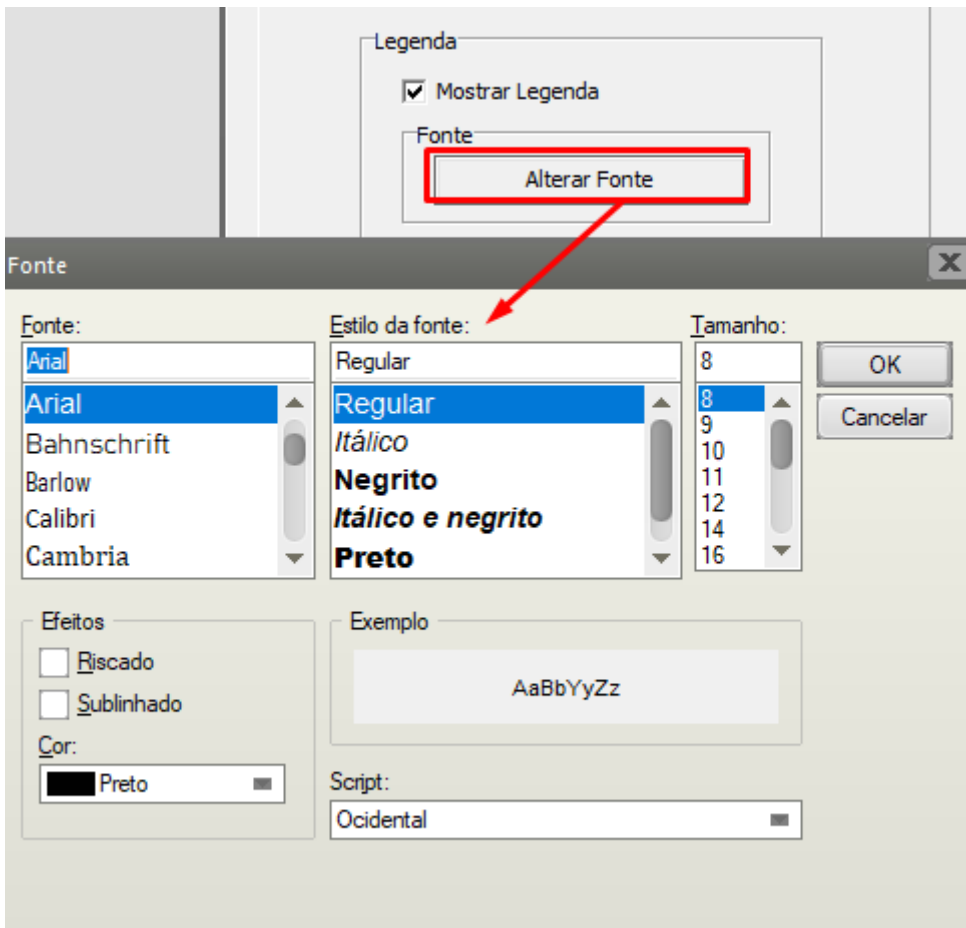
Legenda

Mostrar Legenda

Fonte

Alterar Fonte

Fonte

Fonte:

Arial

Arial
Bahnschrift
Barlow
Calibri
Cambria

Estilo da fonte:

Regular

Regular
Itálico
Negrito
Itálico e negrito
Preto

Tamanho:

8

8
9
10
11
12
14
16

OK

Cancelar

Efeitos

Riscado

Sublinhado

Cor:

Preto

Exemplo

AaBbYyZz

Script:

Ocidental